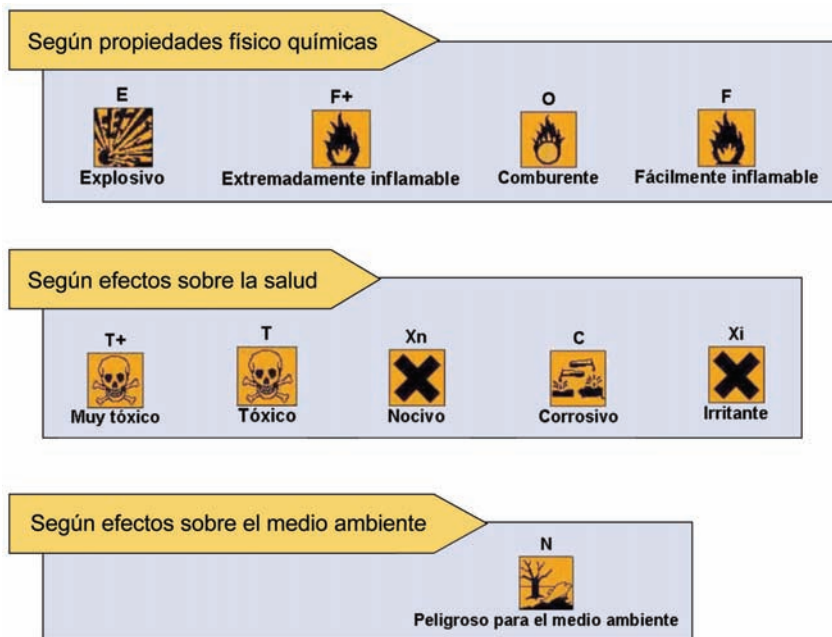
Según propiedades físico químicas

E
Explosivo

F+
Extremadamente inflamable

O
Comburente

F
Fácilmente inflamable

Según efectos sobre la salud

T+
Muy tóxico

T
Tóxico

Xn
Nocivo

C
Corrosivo

Xi
Irritante

Según efectos sobre el medio ambiente

N
Peligroso para el medio ambiente